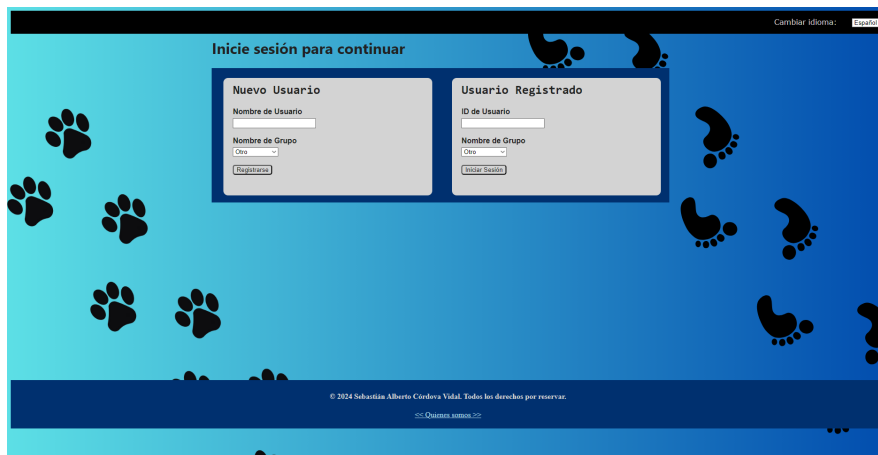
Cambiar idioma: Españo

Inicie sesión para continuar

Nuevo Usuario

Nombre de Usuario

Nombre de Grupo

Otro

Registrarse

Usuario Registrado

ID de Usuario

Nombre de Grupo

Otro

Iniciar Sesión

© 2024 Sebastián Alberto Córdova Vidal. Todos los derechos por reservar.

<< Quienes somos >>